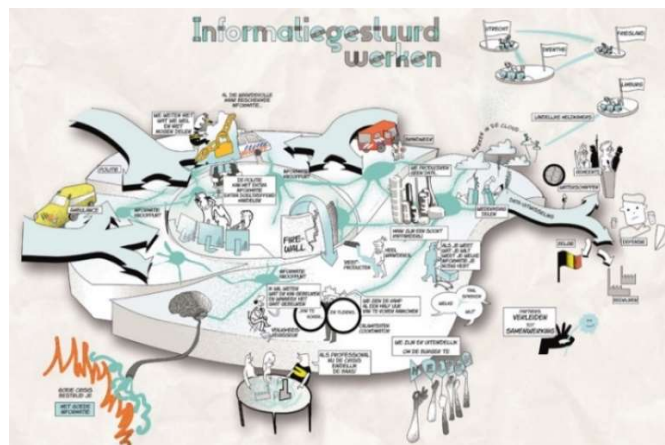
Informatiegestuurd werken

UTRECHT
FRIESLAND
OVERIJSSEL
LIMBURG

WE WETEN NIET WAT WE WEL OF NIET MOGEN DELEN

AL DIE WAARDEVOLLE NIEUW BESCHIKBARE INFORMATIE

POLITIE

DE POLITIE KAN NIET ZONDER INFORMATIE

INFORMATIE KNOOPPUNT

FIRE-WALL

WE TECHNOLOGIE LEIDEN ONS

MAAR ZIJN ER ZICHT OPLOSSINGEN

ALS JE WEET WAT JE WILT WEET JE WELKE INFORMATIE JE NODIG HEBT

INFORMATIE DELEN

DATA VERBINDEN

GEMEENTE

DEFENSIE

WETENSCHAPPEN

BELGIË

WE ZIJN EN UITERAARD

ALS PROFESSIONAL MOET JE DE CRISIS BEHEERSEN

WE GAAN DE VAMP VAN ALS HET OOK DE NIEUWE MANIEREN

GOEDE CRISIS BESTRIJD JE

MET GOEDE INFORMATIE

PARTNERS VERLEIDEN TOT SAMENWERKING

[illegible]